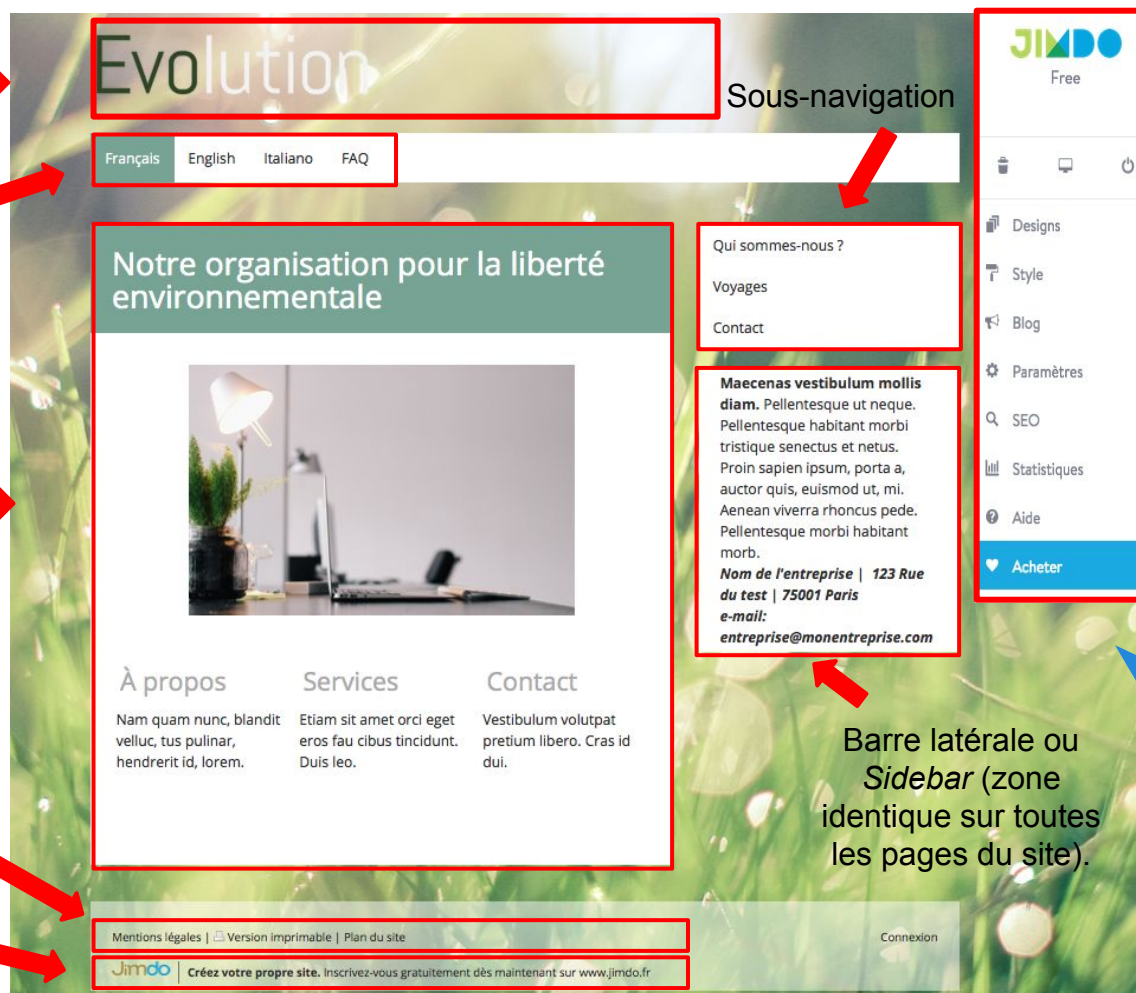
Evolution

Sous-navigation

JIMDO
Free

Français English Italiano FAQ

Notre organisation pour la liberté environnementale

Qui sommes-nous ?

Voyages

Contact

**Maecenas vestibulum mollis diam.** Pellentesque ut neque. Pellentesque habitant morbi tristique senectus et netus. Proin sapien ipsum, porta a, auctor quis, euismod ut, mi. Aenean viverra rhoncus pede. Pellentesque morbi habitant morb.
*Nom de l'entreprise | 123 Rue du test | 75001 Paris*
*e-mail: entreprise@monentreprise.com*

Designs
Style
Blog
Paramètres
SEO
Statistiques
Aide
Acheter

À propos
Nam quam nunc, blandit velluc, tus pulinar, hendrerit id, lorem.

Services
Etiam sit amet orci eget eros fau cibus tincidunt. Duis leo.

Contact
Vestibulum volutpat pretium libero. Cras id dui.

Barre latérale ou *Sidebar* (zone identique sur toutes les pages du site).

Mentions légales | Version imprimable | Plan du site

Connexion

Jimdo | **Créez votre propre site.** Inscrivez-vous gratuitement dès maintenant sur www.jimdo.fr